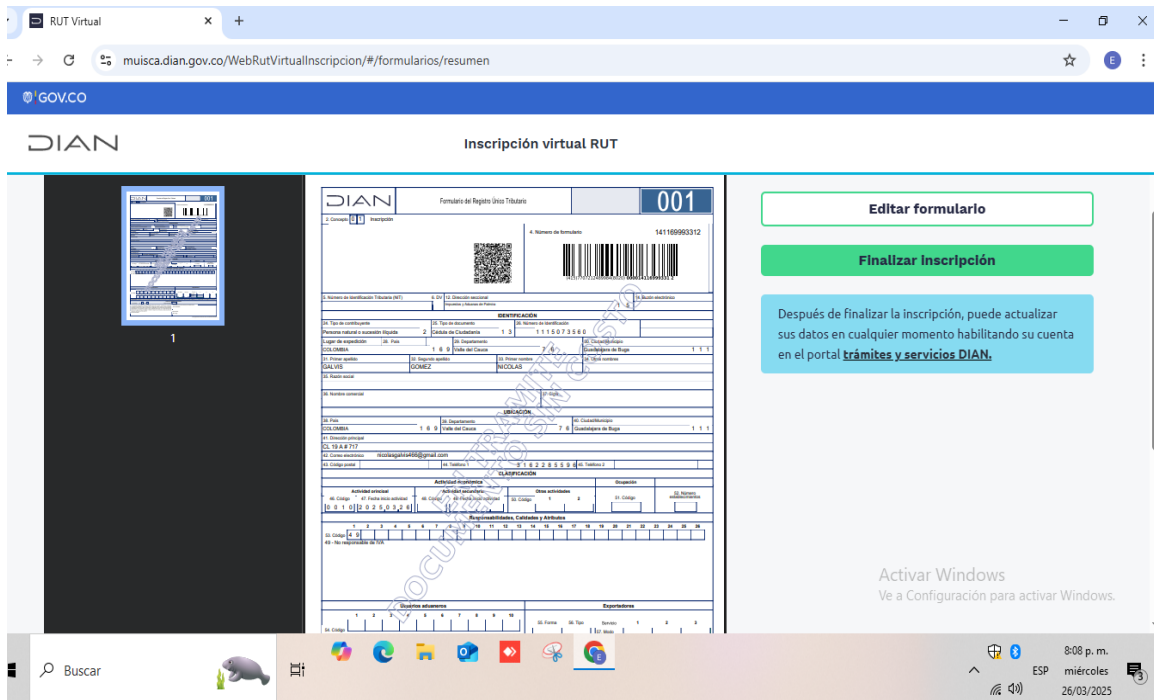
RUT Virtual ×  +

muisca.dian.gov.co/WebRutVirtualInscripcion/#/formularios/resumen

GOV.CO

DIAN

Inscripción virtual RUT

1

DIAN Formulario del Registro Único Tributario 001

2. Concepto 0 1 Inscripción

4. Número de formulario 14116993312

5. Número de Identificación Tributaria (NIT) 6. DV 12. Dirección seccional 14. Buzón electrónico

IDENTIFICACIÓN

24. Tipo de contribuyente Persona natural o sucesión ilíquida 2 25. Tipo de documento Cédula de Ciudadanía 1 3 26. Número de Identificación 1115073560

Lugar de expedición 28. País COLOMBIA 1 6 9 29. Departamento Valle del Cauca 7 6 30. Ciudad/Municipio Guadalajara de Buga 1 1 1

31. Primer apellido GALVIS 32. Segundo apellido GOMEZ 33. Primer nombre NICOLAS 34. Otros nombres

35. Razón social

36. Nombre comercial 37. Sigla

UBICACIÓN

38. País COLOMBIA 1 6 9 39. Departamento Valle del Cauca 7 6 40. Ciudad/Municipio Guadalajara de Buga 1 1 1

41. Dirección principal CL 19 A # 717

42. Correo electrónico nicolasgalvis466@gmail.com

43. Código postal 44. Teléfono 1 3162285596 45. Teléfono 2

CLASIFICACIÓN

Actividad económica Ocupación

Actividad principal Actividad secundaria Otras actividades

46. Código 47. Fecha inicio actividad 48. Código 49. Fecha inicio actividad 50. Código 1 2 51. Código 52. Número establecimientos

0 0 1 0 2 0 2 5 0 3 2 6

Responsabilidades, Calidades y Atributos

1 2 3 4 5 6 7 8 9 10 11 12 13 14 15 16 17 18 19 20 21 22 23 24 25 26

53. Código 4 9

49 - No responsable de IVA

Usuarios aduaneros Exportadores

1 2 3 4 5 6 7 8 9 10

54. Código 55. Forma 56. Tipo Servicio 1 2 3 57. Modo

DOCUMENTO SIN COSTO TRÁMITE

Editar formulario

Finalizar inscripción

Después de finalizar la inscripción, puede actualizar sus datos en cualquier momento habilitando su cuenta en el portal trámites y servicios DIAN.

Activar Windows
Ve a Configuración para activar Windows.

Buscar

ESP 8:08 p. m. miércoles 26/03/2025